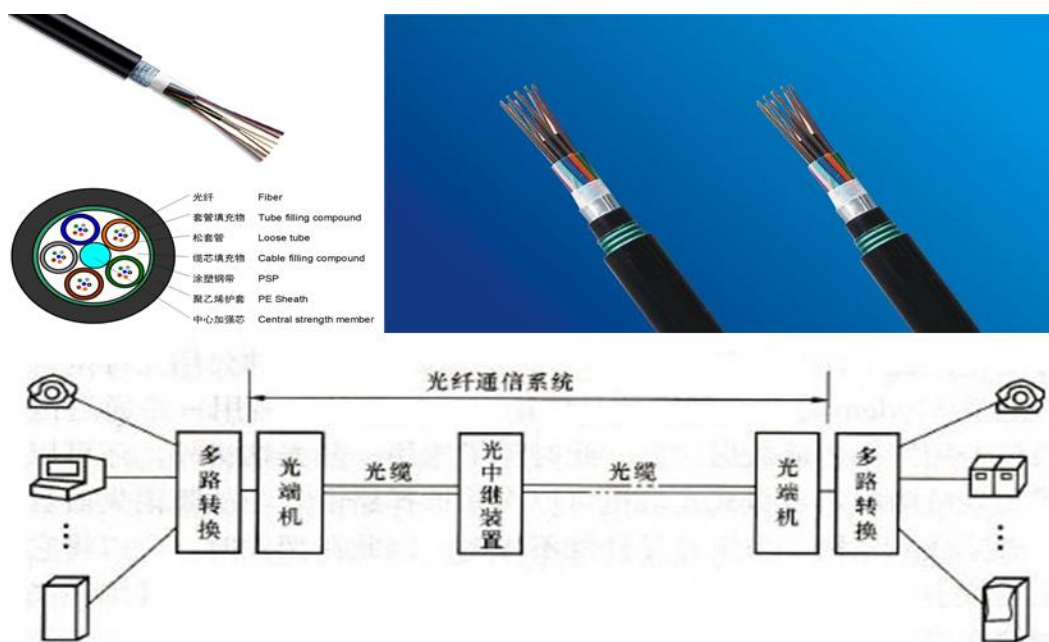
光纤 Fiber
套管填充物 Tube filling compound
松套管 Loose tube
缆芯填充物 Cable filling compound
涂塑钢带 PSP
聚乙烯护套 PE Sheath
中心加强芯 Central strength member

光纤通信系统

多路转换

光端机

光缆

光中继装置

光缆

光端机

多路转换